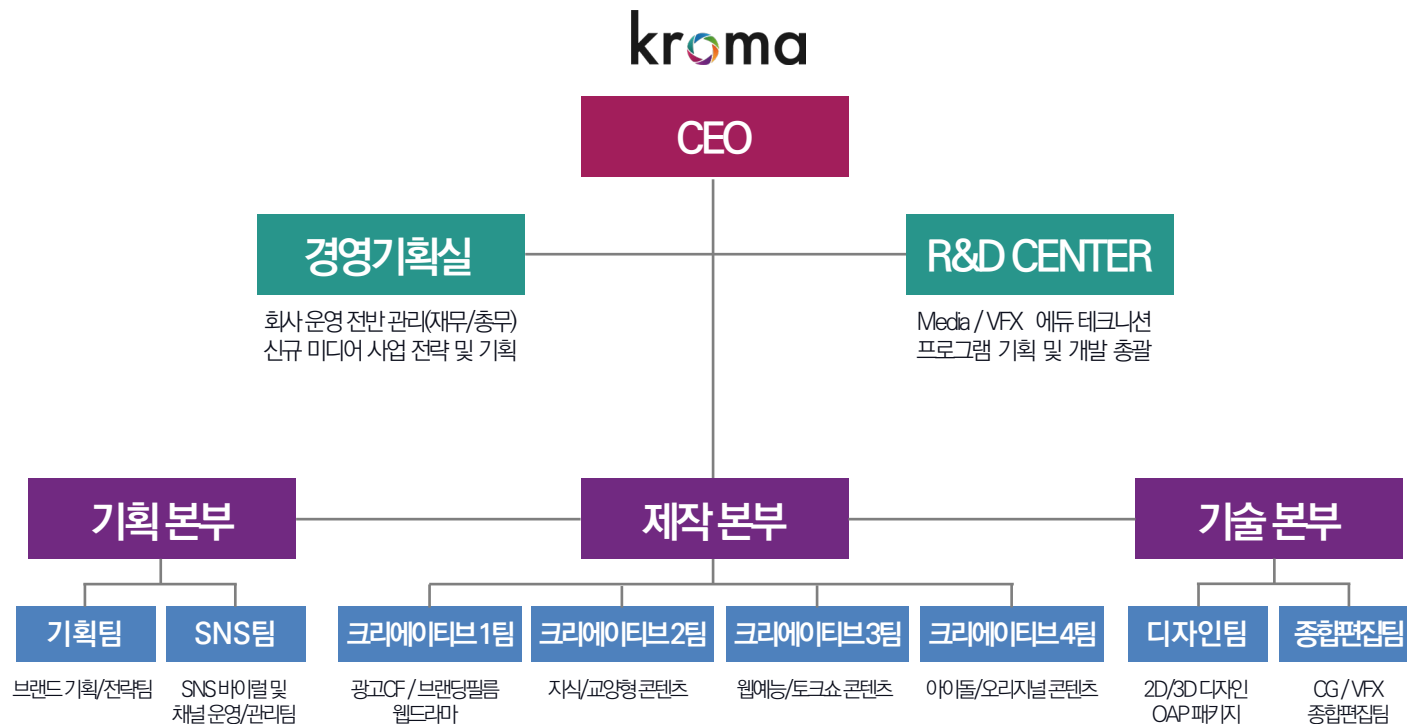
kroma

CEO

경영기획실

회사 운영 전반 관리(재무/총무)
신규 미디어 사업 전략 및 기획

R&D CENTER

Media / VFX 에듀 테크니션
프로그램 기획 및 개발 총괄

기획 본부

제작 본부

기술 본부

기획팀

브랜드 기획/전략팀

SNS팀

SNS 바이럴 및
채널 운영/관리팀

크리에이티브 1팀

광고CF / 브랜딩필름
웹드라마

크리에이티브 2팀

지식/교양형 콘텐츠

크리에이티브 3팀

웹예능/토크쇼 콘텐츠

크리에이티브 4팀

아이돌/오리지널 콘텐츠

디자인팀

2D/3D 디자인
OAP 패키지

종합편집팀

CG / VFX
종합편집팀